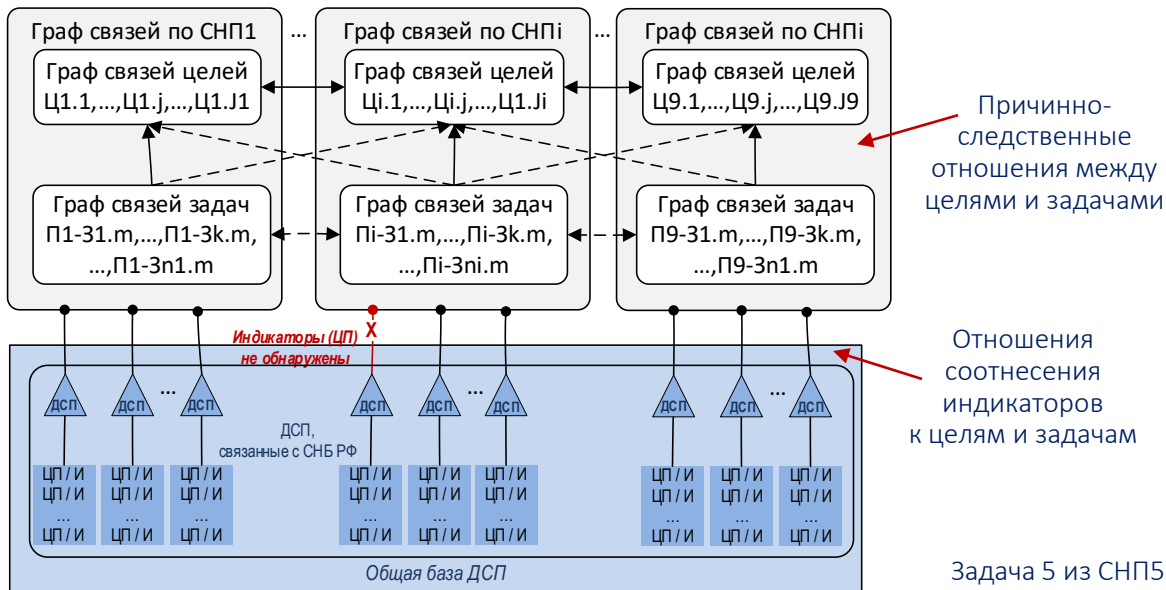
Граф связей по СНП1 … Граф связей по СНПi … Граф связей по СНПi

Граф связей целей Ц1.1,…,Ц1.j,…,Ц1.J1

Граф связей целей Цi.1,…,Цi.j,…,Ц1.Ji

Граф связей целей Ц9.1,…,Ц9.j,…,Ц9.J9

Причинно-следственные отношения между целями и задачами

Граф связей задач П1-З1.m,…,П1-Зk.m, …,П1-Зn1.m

Граф связей задач Пi-З1.m,…,Пi-Зk.m, …,Пi-Зni.m

Граф связей задач П9-З1.m,…,П9-Зk.m, …,П9-Зn1.m

Индикаторы (ЦП) не обнаружены

X

Отношения соотнесения индикаторов к целям и задачам

ДСП ДСП … ДСП ДСП ДСП … ДСП ДСП ДСП … ДСП

ДСП, связанные с СНБ РФ

| ЦП / И | ЦП / И | ЦП / И | ЦП / И | ЦП / И | ЦП / И | ЦП / И | ЦП / И | ЦП / И |
|---|---|---|---|---|---|---|---|---|
| ЦП / И | ЦП / И | ЦП / И | ЦП / И | ЦП / И | ЦП / И | ЦП / И | ЦП / И | ЦП / И |
| … | … | … | … | … | … | … | … | … |
| ЦП / И | ЦП / И | ЦП / И | ЦП / И | ЦП / И | ЦП / И | ЦП / И | ЦП / И | ЦП / И |

Общая база ДСП

Задача 5 из СНП5